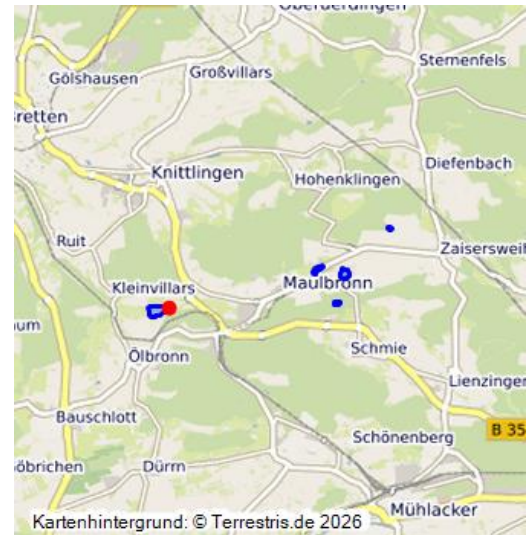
Oberderdingen
Sternenfels
Gölshausen
Großvillars
retten
Knittlingen
Diefenbach
Hohenklingen
Ruit
Zaisersweih
Kleinvillars
Maulbronn
ıum
Schmie
Ölbronn
Lienzinger
Bauschlott
B 35
Schönenberg
öbrichen
Dürrn
Mühlacker
Kartenhintergrund: © Terrestris.de 2026